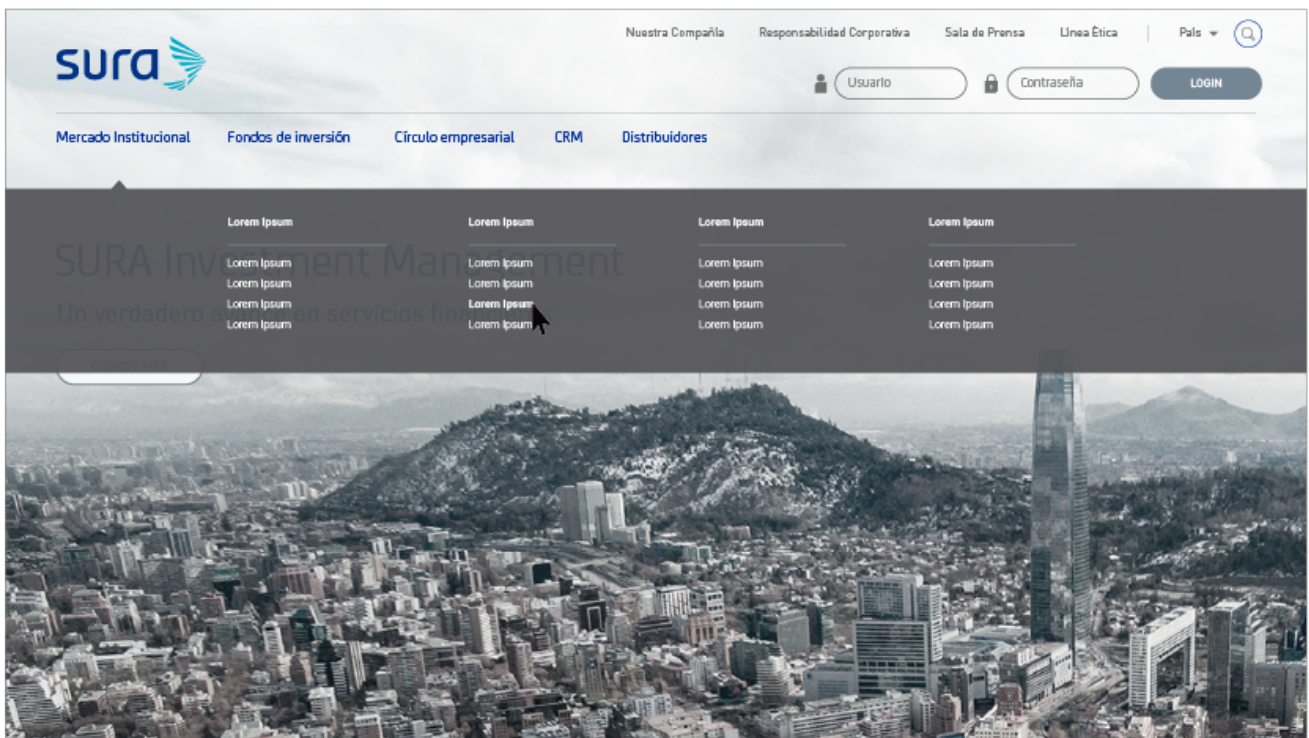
sura

Nuestra Compañía Responsabilidad Corporativa Sala de Prensa Línea Ética País

Usuario Contraseña LOGIN

Mercado Institucional Fondos de inversión Círculo empresarial CRM Distribuidores

Lorem Ipsum
Lorem Ipsum
Lorem Ipsum
Lorem Ipsum
Lorem Ipsum

Lorem Ipsum
Lorem Ipsum
Lorem Ipsum
Lorem Ipsum
Lorem Ipsum

Lorem Ipsum
Lorem Ipsum
Lorem Ipsum
Lorem Ipsum
Lorem Ipsum

Lorem Ipsum
Lorem Ipsum
Lorem Ipsum
Lorem Ipsum
Lorem Ipsum

SURA Inv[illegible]ent Man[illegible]ement
Un verdadero a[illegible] en servicios fina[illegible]

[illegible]